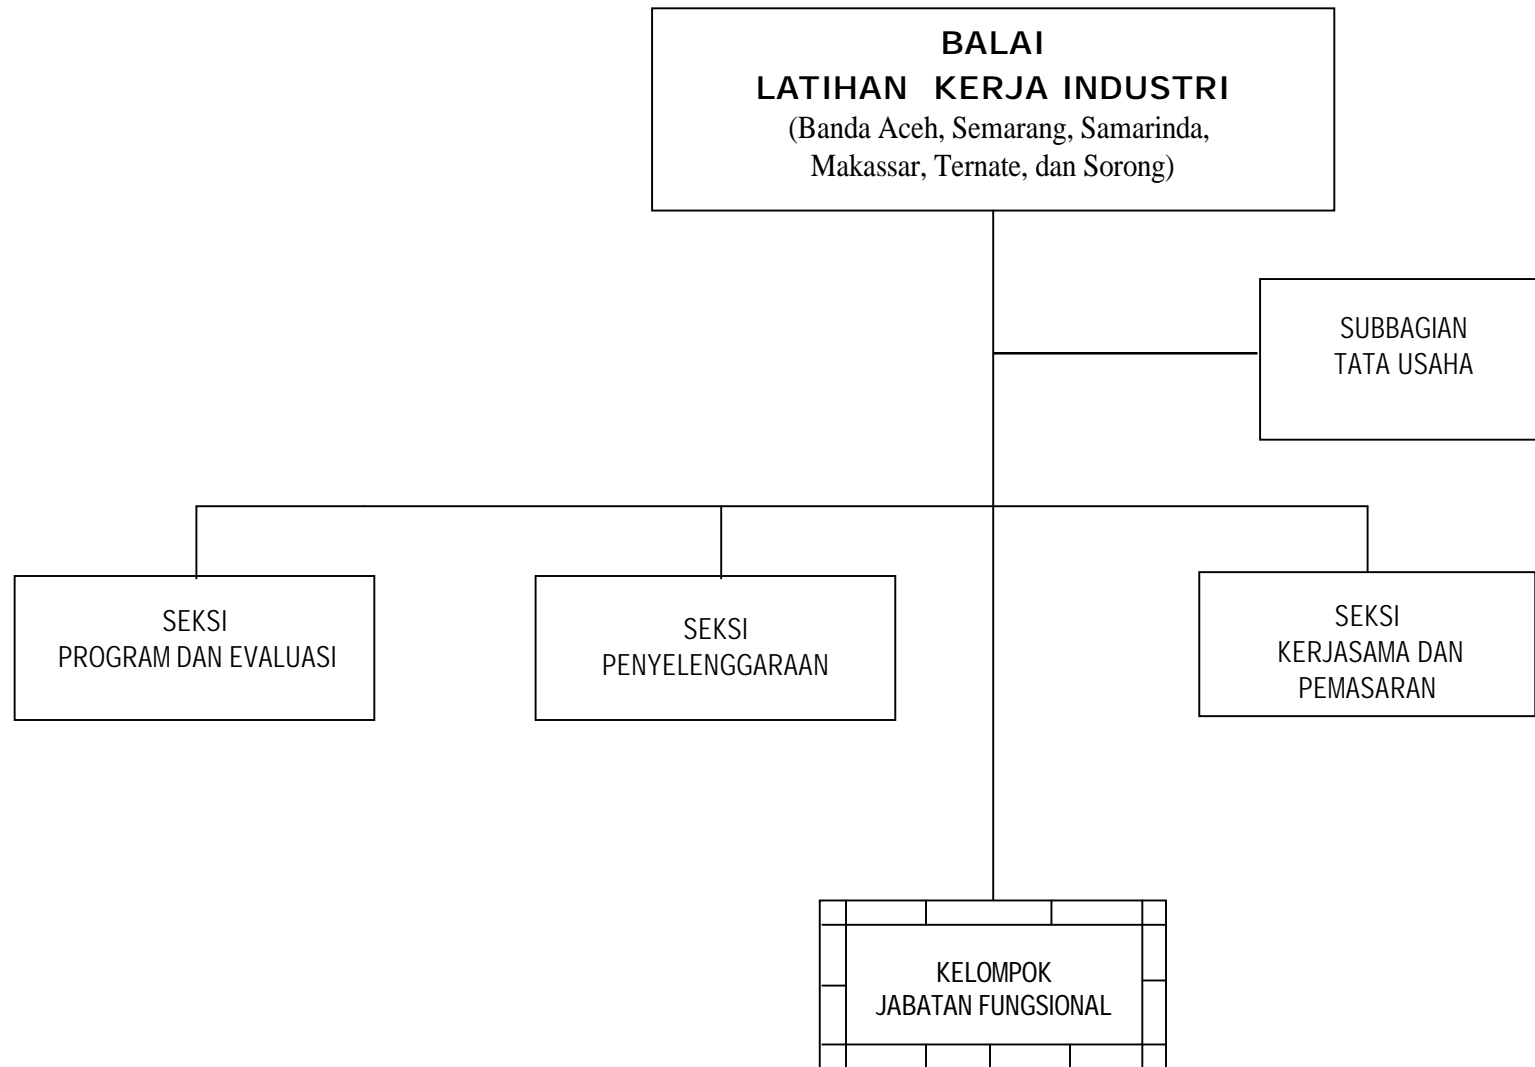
BALAI
LATIHAN KERJA INDUSTRI
(Banda Aceh, Semarang, Samarinda, Makassar, Ternate, dan Sorong)

SUBBAGIAN
TATA USAHA

SEKSI
PROGRAM DAN EVALUASI

SEKSI
PENYELENGGARAAN

SEKSI
KERJASAMA DAN PEMASARAN

KELOMPOK
JABATAN FUNGSIONAL